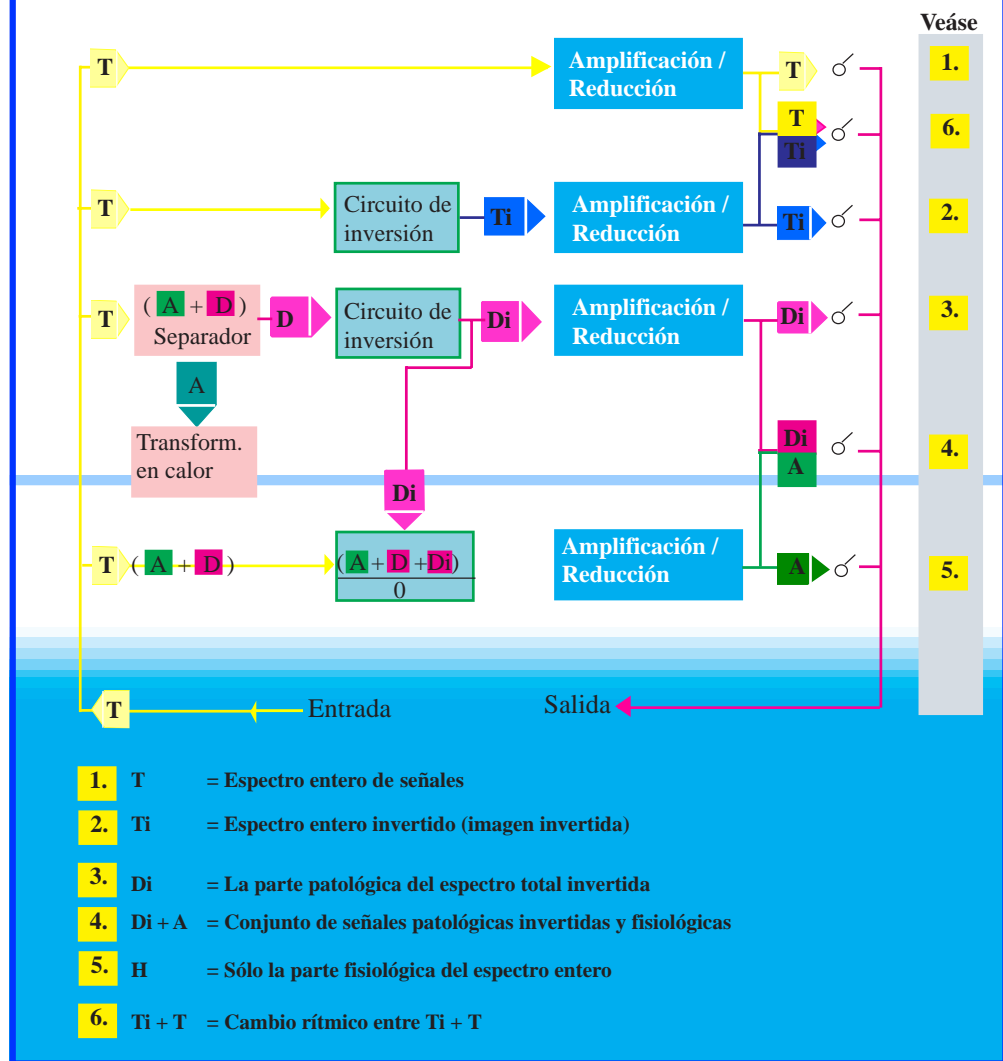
Veáse

T

Amplificación / Reducción

T

1.

T

Ti

6.

T

Circuito de inversión

Ti

Amplificación / Reducción

Ti

2.

T

( A + D ) Separador

D

Circuito de inversión

Di

Amplificación / Reducción

Di

3.

A

Transform. en calor

Di

A

4.

Di

T ( A + D )

$\frac{(A + D + Di)}{0}$

Amplificación / Reducción

A

5.

T

Entrada

Salida

1. T = Espectro entero de señales

2. Ti = Espectro entero invertido (imagen invertida)

3. Di = La parte patológica del espectro total invertida

4. Di + A = Conjunto de señales patológicas invertidas y fisiológicas

5. H = Sólo la parte fisiológica del espectro entero

6. Ti + T = Cambio rítmico entre Ti + T